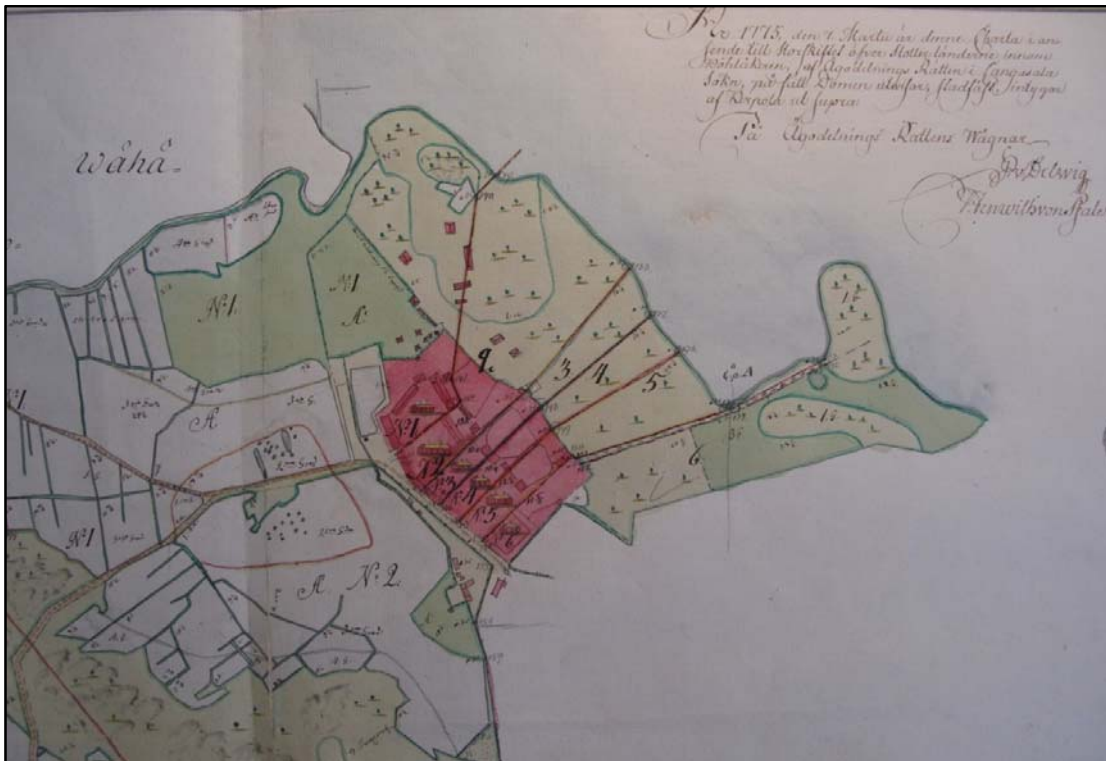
År 1775, den 1 Martii är denne Charta i anseende till Skorskiftet öfver Kottes ländernes innom Wåhläkeen, af Ägodelnings Rätten i Langasala Sokn, på fall Domen, ofverses, stadfäst, Intygas af Wapola ut supra

På Ägodelnings Rättens Wägnar

Ph: Belwig

Eknwithvon Stale

Wåhå

N:1

N:1

A

A

N:1

N:1

A

N:2

N:1

2

3

4

5

6

1

N:2

N:3

N:4

N:5

14

15